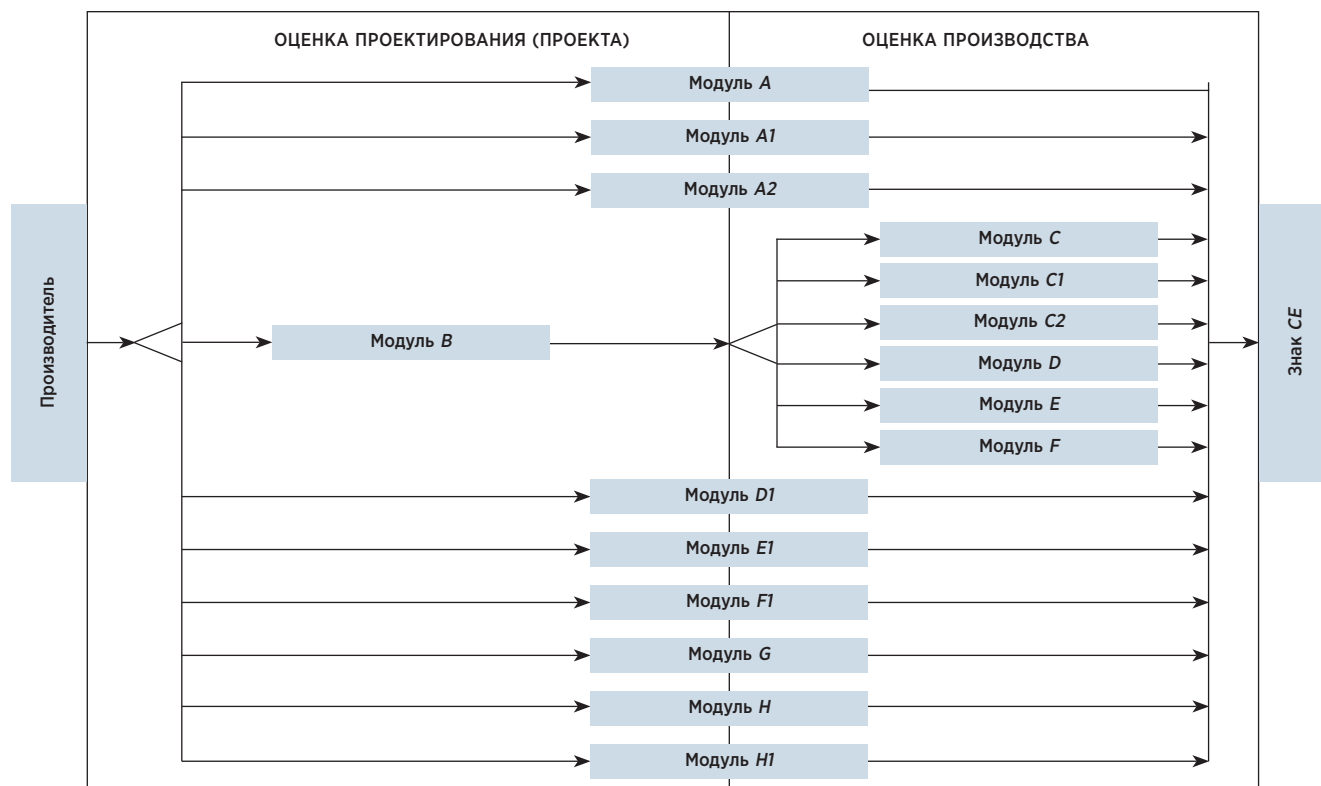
ОЦЕНКА ПРОЕКТИРОВАНИЯ (ПРОЕКТА)

ОЦЕНКА ПРОИЗВОДСТВА

Производитель

Модуль A

Модуль A1

Модуль A2

Модуль B

Модуль C

Модуль C1

Модуль C2

Модуль D

Модуль E

Модуль F

Модуль D1

Модуль E1

Модуль F1

Модуль G

Модуль H

Модуль H1

Знак CE